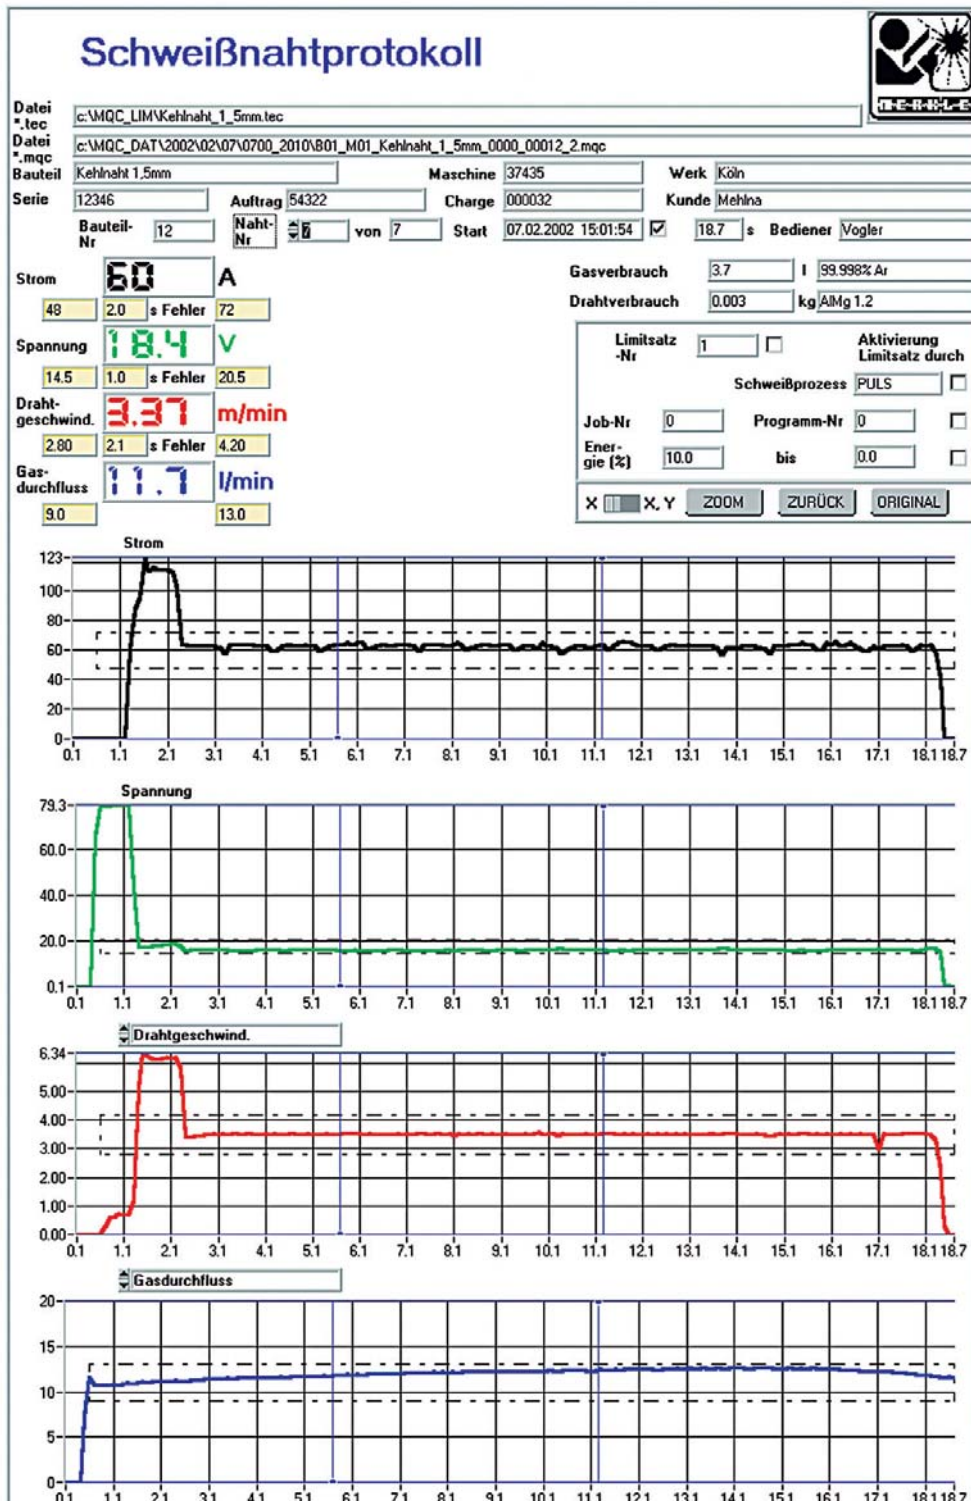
Schweißnahtprotokoll

MERKLE

Datei *.tec c:\MQC_LIM\Kehlnaht_1_5mm.tec
Datei *.mqc c:\MQC_DAT\2002\02\07\0700_2010\B01_M01_Kehlnaht_1_5mm_0000_00012_2.mqc
Bauteil Kehlnaht 1,5mm Maschine 37435 Werk Köln
Serie 12346 Auftrag 54322 Charge 000032 Kunde Mehlna
Bauteil-Nr 12 Naht-Nr 7 von 7 Start 07.02.2002 15:01:54 18.7 s Bediener Vogler

Strom 60 A
48 2.0 s Fehler 72
Spannung 18.4 V
14.5 1.0 s Fehler 20.5
Draht-geschwind. 3.37 m/min
2.80 2.1 s Fehler 4.20
Gas-durchfluss 11.7 l/min
9.0 13.0

Gasverbrauch 3.7 l 99.998% Ar
Drahtverbrauch 0.003 kg AlMg 1.2

Limitsatz -Nr 1
Aktivierung Limitsatz durch
Schweißprozess PULS
Job-Nr 0 Programm-Nr 0
Ener-gie (%) 10.0 bis 0.0
X X, Y ZOOM ZURÜCK ORIGINAL

Strom
123 100 80 60 40 20 0
0.1 1.1 2.1 3.1 4.1 5.1 6.1 7.1 8.1 9.1 10.1 11.1 12.1 13.1 14.1 15.1 16.1 17.1 18.1 18.7

Spannung
79.3 60.0 40.0 20.0 0.1
0.1 1.1 2.1 3.1 4.1 5.1 6.1 7.1 8.1 9.1 10.1 11.1 12.1 13.1 14.1 15.1 16.1 17.1 18.1 18.7

Drahtgeschwind.
6.34 5.00 4.00 3.00 2.00 1.00 0.00
0.1 1.1 2.1 3.1 4.1 5.1 6.1 7.1 8.1 9.1 10.1 11.1 12.1 13.1 14.1 15.1 16.1 17.1 18.1 18.7

Gasdurchfluss
20 15 10 5 0
0.1 1.1 2.1 3.1 4.1 5.1 6.1 7.1 8.1 9.1 10.1 11.1 12.1 13.1 14.1 15.1 16.1 17.1 18.1 18.7